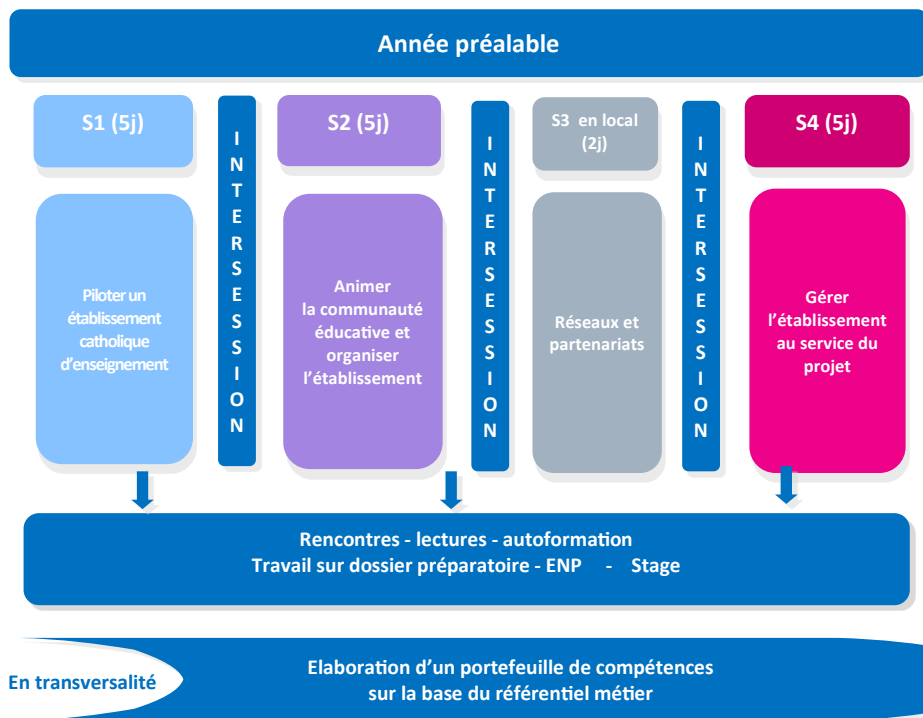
Année préalable

S1 (5j)

Piloter un établissement catholique d'enseignement

INTERSESSION

S2 (5j)

Animer la communauté éducative et organiser l'établissement

INTERSESSION

S3 en local (2j)

Réseaux et partenariats

INTERSESSION

S4 (5j)

Gérer l'établissement au service du projet

Rencontres - lectures - autoformation
Travail sur dossier préparatoire - ENP - Stage

En transversalité

Elaboration d'un portefeuille de compétences sur la base du référentiel métier